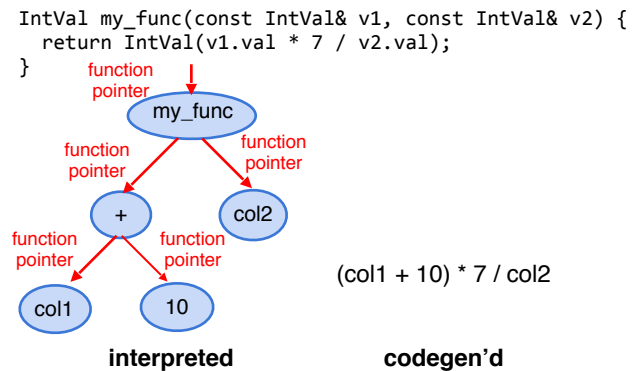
IntVal my_func(const IntVal& v1, const IntVal& v2) {
  return IntVal(v1.val * 7 / v2.val);
}

function pointer

my_func

function pointer

function pointer

+

col2

function pointer

function pointer

col1

10

(col1 + 10) * 7 / col2

interpreted

codegen'd